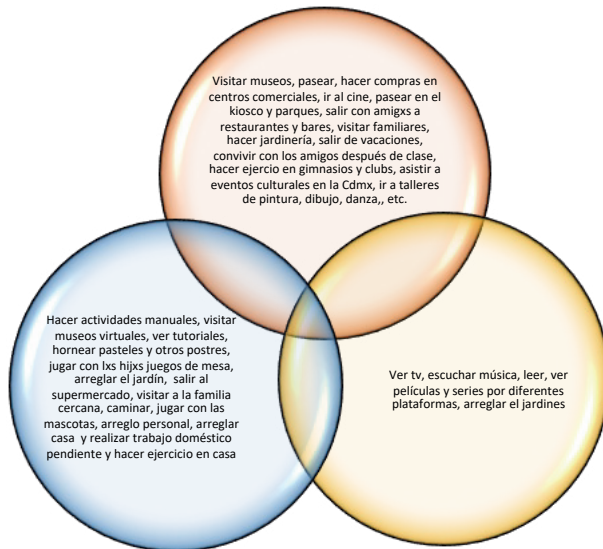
Visitar museos, pasear, hacer compras en centros comerciales, ir al cine, pasear en el kiosco y parques, salir con amigxs a restaurantes y bares, visitar familiares, hacer jardinería, salir de vacaciones, convivir con los amigos después de clase, hacer ejercio en gimnasios y clubs, asistir a eventos culturales en la Cdmx, ir a talleres de pintura, dibujo, danza,, etc.

Hacer actividades manuales, visitar museos virtuales, ver tutoriales, hornear pasteles y otros postres, jugar con lxs hijxs juegos de mesa, arreglar el jardín, salir al supermercado, visitar a la familia cercana, caminar, jugar con las mascotas, arreglo personal, arreglar casa y realizar trabajo doméstico pendiente y hacer ejercicio en casa

Ver tv, escuchar música, leer, ver películas y series por diferentes plataformas, arreglar el jardines